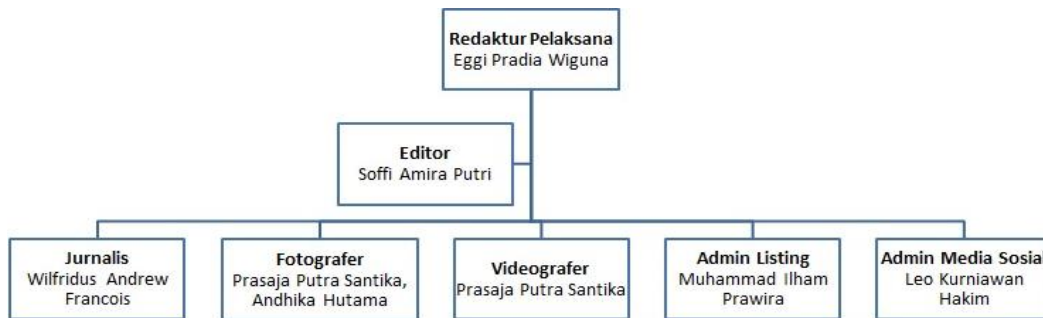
Redaktur Pelaksana
Eggi Pradia Wiguna

Editor
Soffi Amira Putri

Jurnalis
Wilfridus Andrew Francois

Fotografer
Prasaja Putra Santika, Andhika Hutama

Videografer
Prasaja Putra Santika

Admin Listing
Muhammad Ilham Prawira

Admin Media Sosial
Leo Kurniawan Hakim